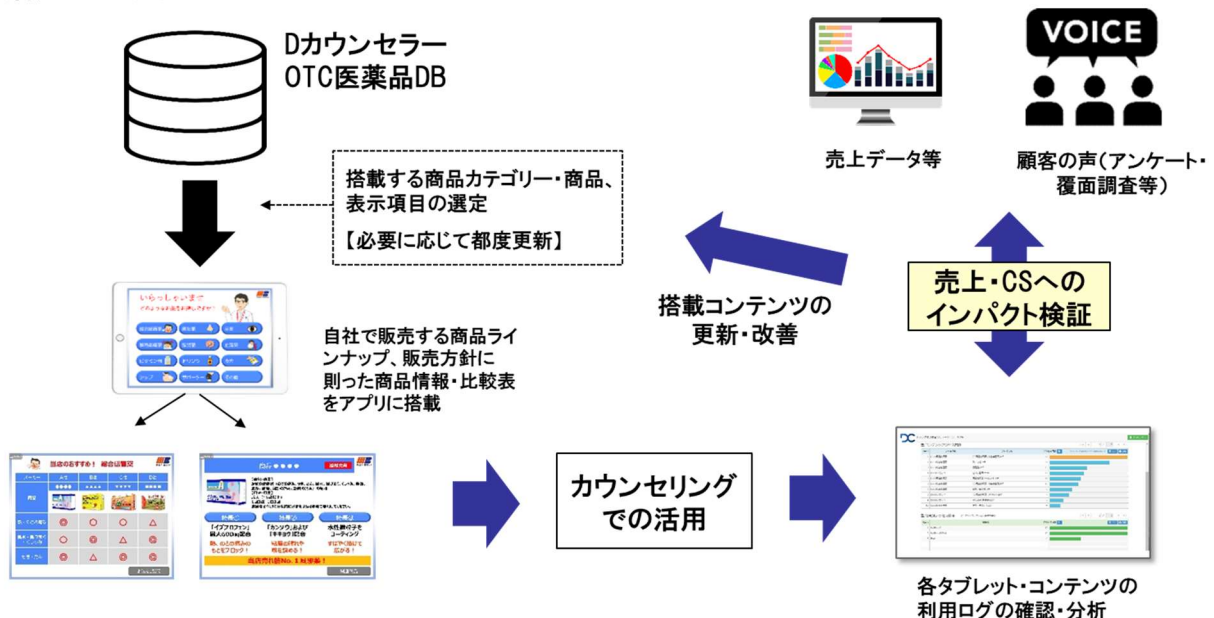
Dカウンセラー
OTC医薬品DB

搭載する商品カテゴリー・商品、表示項目の選定
【必要に応じて都度更新】

VOICE

売上データ等

顧客の声（アンケート・覆面調査等）

売上・CSへのインパクト検証

搭載コンテンツの更新・改善

いらっしゃいませ

自社で販売する商品ラインナップ、販売方針に則った商品情報・比較表をアプリに搭載

当店のおすすめ！ 総合比較表

特徴①
「イブプロフェン」最大600mg配合

特徴②
「カンゾウ」および「キキョウ」配合

特徴③
水性微粒子をコーティング

当店売れ筋No.1解熱薬！

カウンセリングでの活用

各タブレット・コンテンツの利用ログの確認・分析